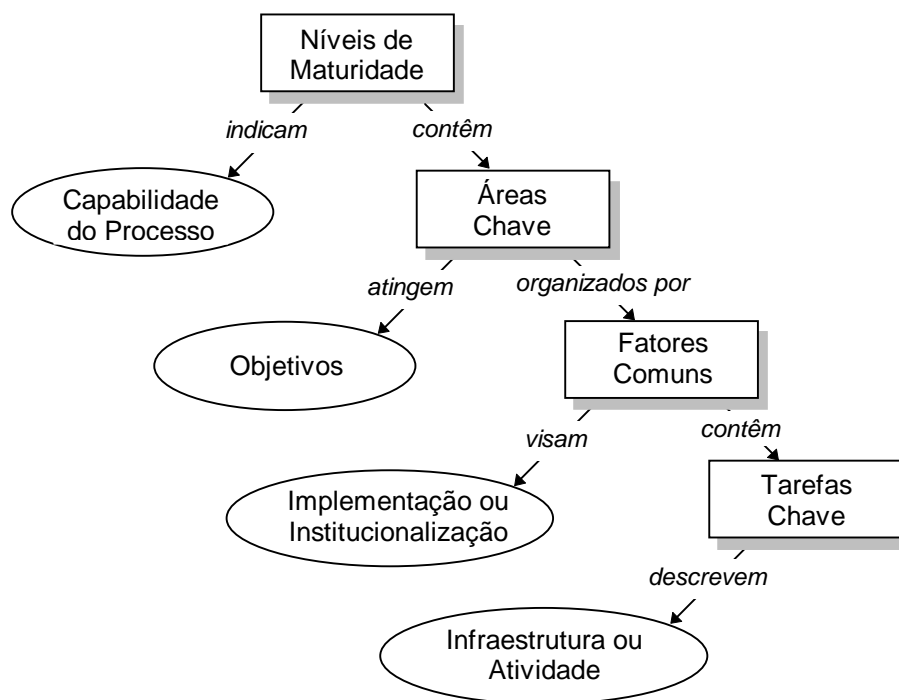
Níveis de Maturidade

indicam

contêm

Capabilidade do Processo

Áreas Chave

atingem

organizados por

Objetivos

Fatores Comuns

visam

contêm

Implementação ou Institucionalização

Tarefas Chave

descrevem

Infraestrutura ou Atividade